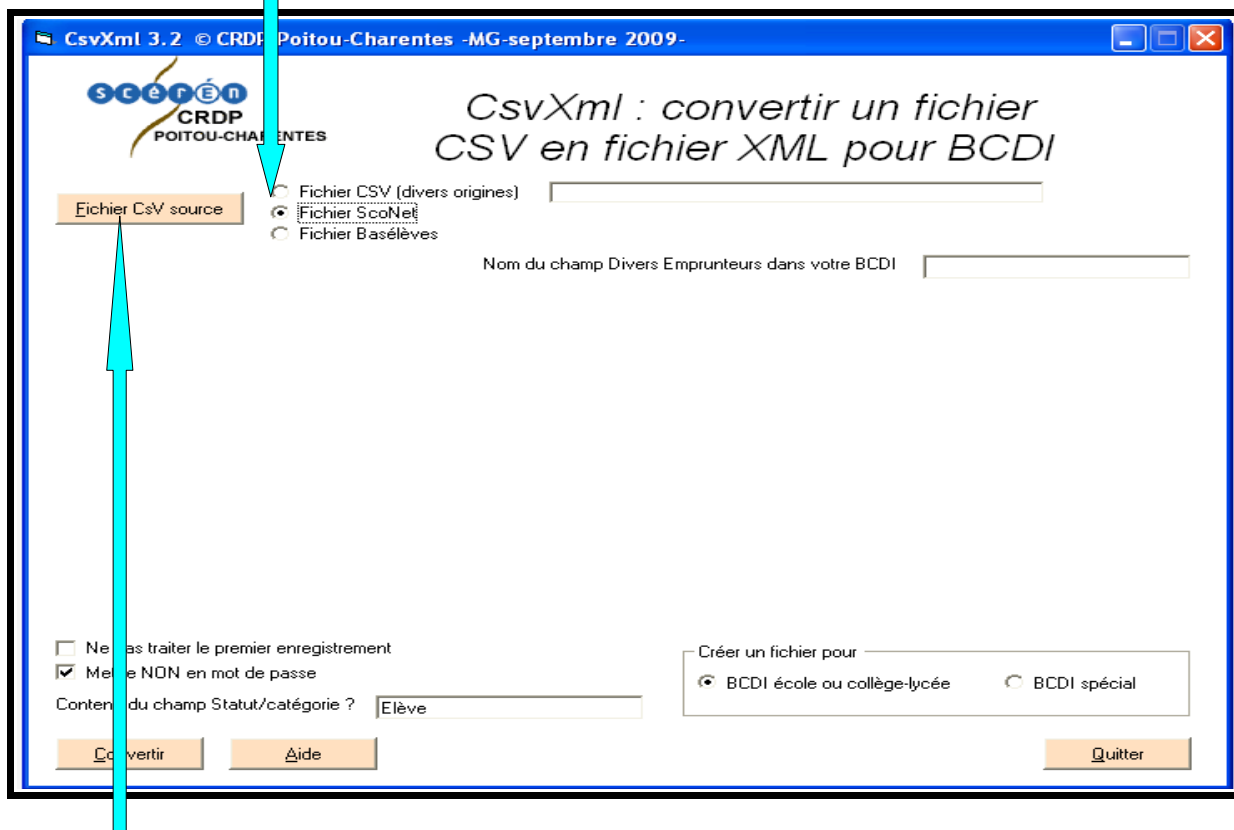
CsvXml 3.2 © CRDP Poitou-Charentes -MG-septembre 2009-

scérén CRDP POITOU-CHARENTES

CsvXml : convertir un fichier CSV en fichier XML pour BCDI

Fichier CsV source

Fichier CSV (divers origines)
Fichier ScoNet
Fichier Basélèves

Nom du champ Divers Emprunteurs dans votre BCDI

Ne pas traiter le premier enregistrement
Mettre NON en mot de passe
Contenu du champ Statut/catégorie ? Elève

Créer un fichier pour
BCDI école ou collège-lycée
BCDI spécial

Convertir
Aide
Quitter